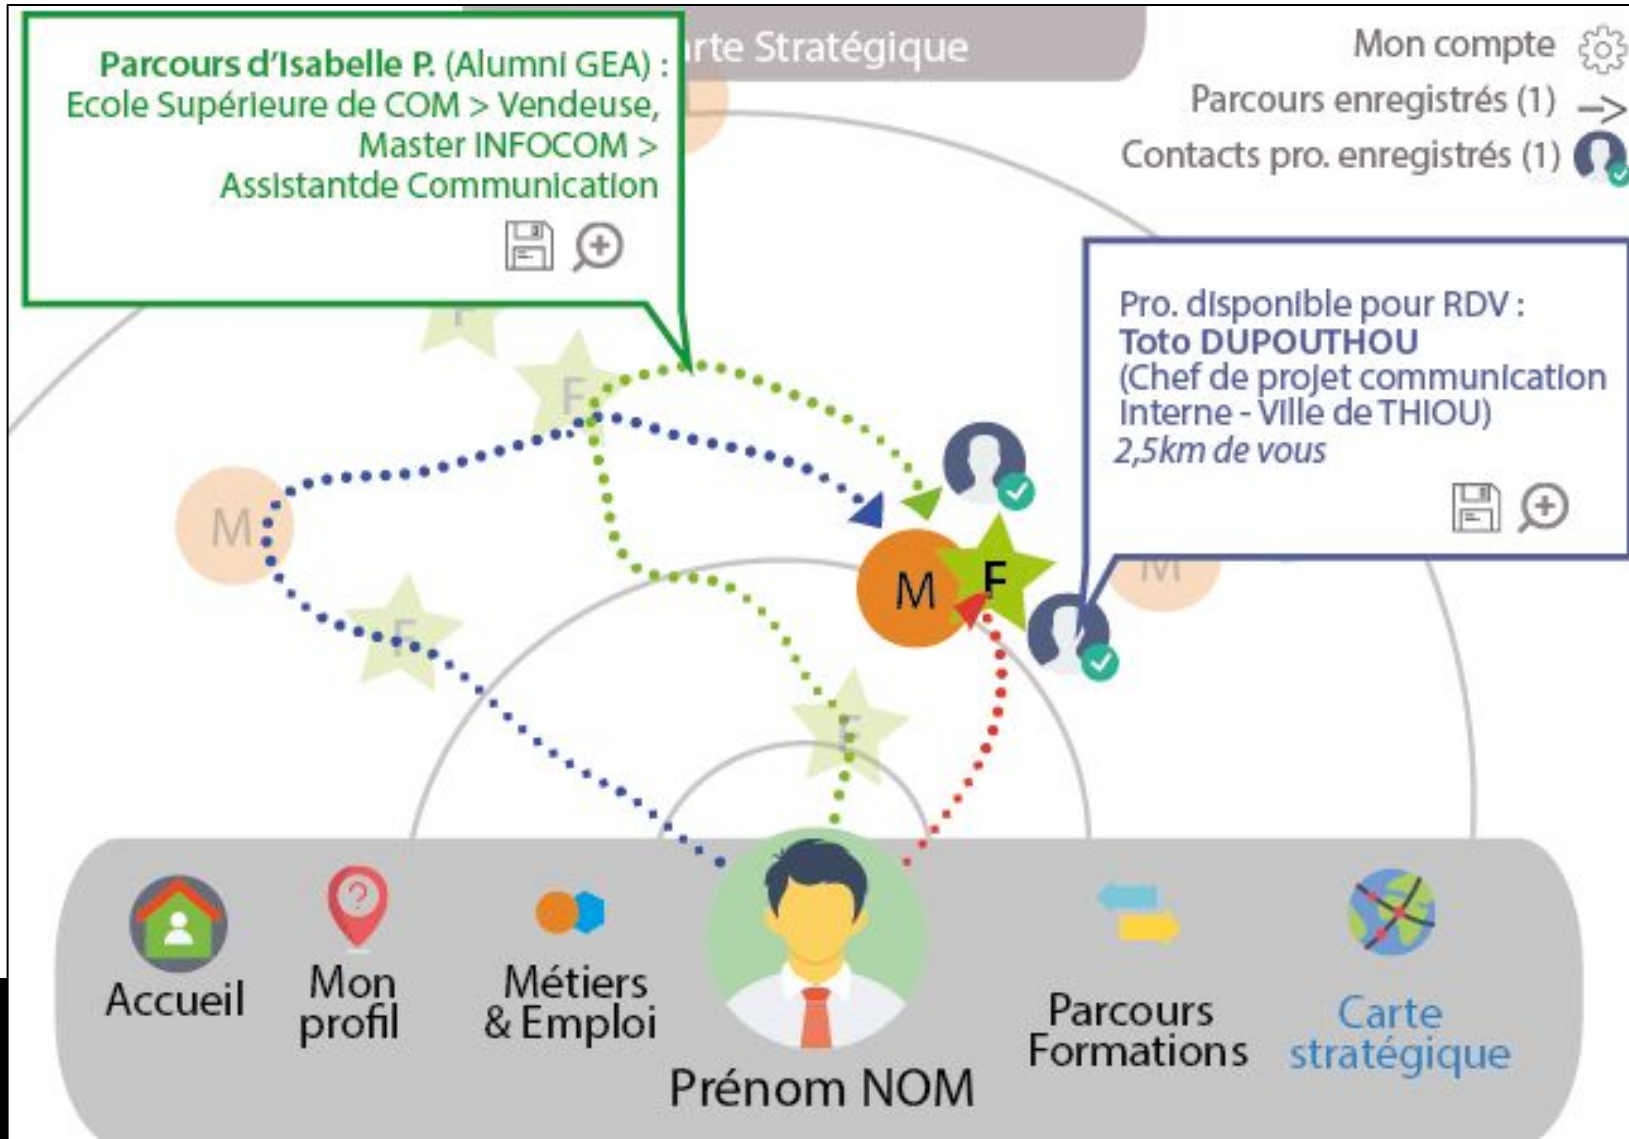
rte Stratégique

Mon compte

Parcours enregistrés (1)

Contacts pro. enregistrés (1)

Parcours d'Isabelle P. (Alumni GEA) : Ecole Supérieure de COM > Vendeuse, Master INFOCOM > Assistantde Communication

Pro. disponible pour RDV :
Toto DUPOUTHOU
(Chef de projet communication interne - Ville de THIOU)
2,5km de vous

F

F

M

F

M

F

M

F

Accueil

Mon profil

Métiers & Emploi

Prénom NOM

Parcours Formations

Carte stratégique